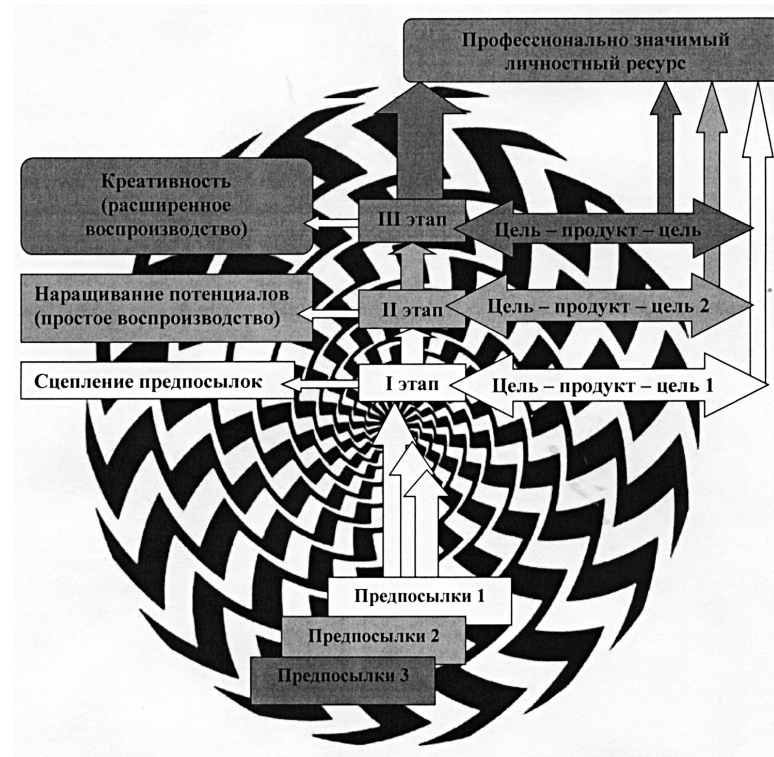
Профессионально значимый личностный ресурс

Креативность (расширенное воспроизводство)

III этап

Цель – продукт – цель

Наращивание потенциалов (простое воспроизводство)

II этап

Цель – продукт – цель 2

Сцепление предпосылок

I этап

Цель – продукт – цель 1

Предпосылки 1

Предпосылки 2

Предпосылки 3